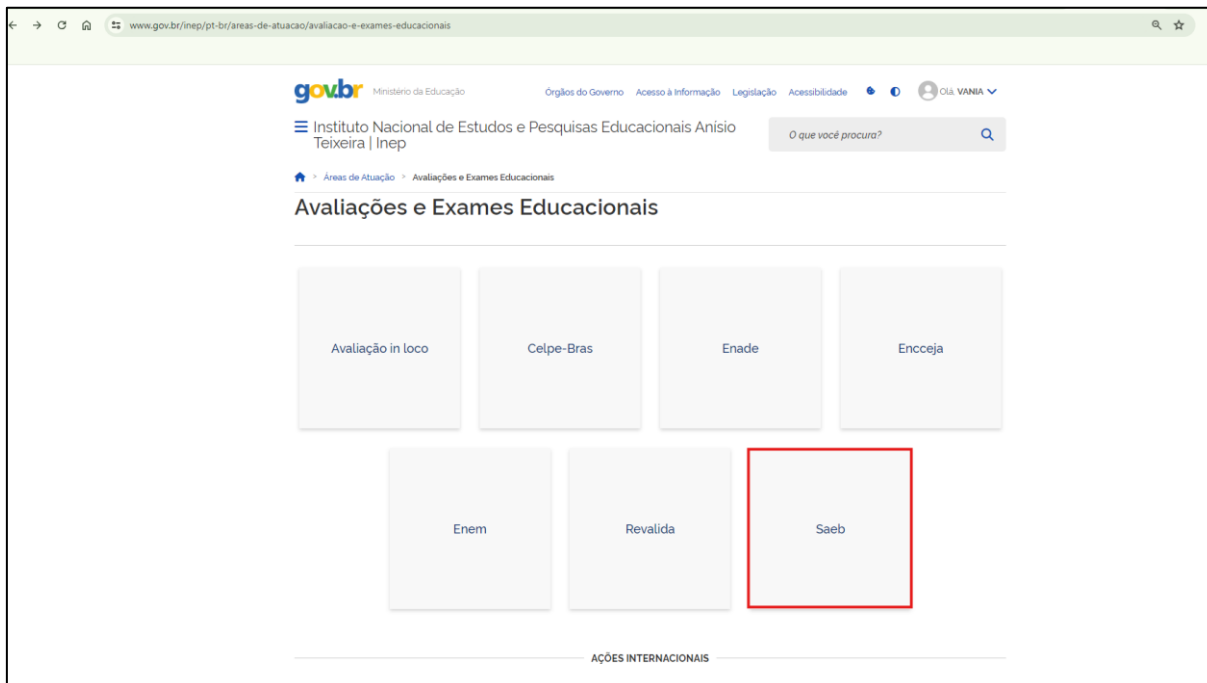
www.gov.br/inep/pt-br/areas-de-atuacao/avaliacao-e-exames-educacionais

gov.br Ministério da Educação

Órgãos do Governo Acesso à Informação Legislação Acessibilidade

Olá, VANIA

Instituto Nacional de Estudos e Pesquisas Educacionais Anísio Teixeira | Inep

O que você procura?

Áreas de Atuação > Avaliações e Exames Educacionais

Avaliações e Exames Educacionais

Avaliação in loco

Celpe-Bras

Enade

Encceja

Enem

Revalida

Saeb

AÇÕES INTERNACIONAIS